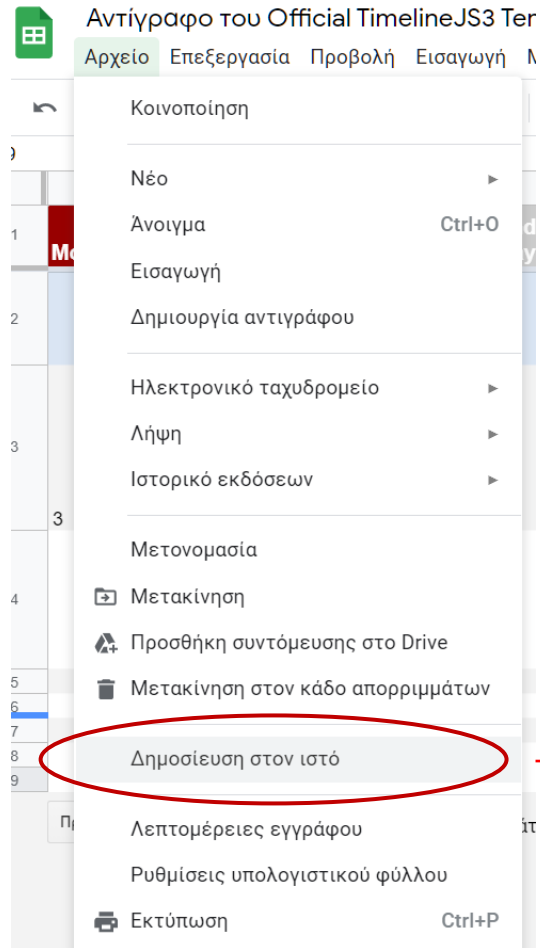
Αντίγραφο του Official TimelineJS3 Ter
Αρχείο Επεξεργασία Προβολή Εισαγωγή Μ

Κοινοποίηση

Νέο
Άνοιγμα Ctrl+O
Εισαγωγή
Δημιουργία αντιγράφου

Ηλεκτρονικό ταχυδρομείο
Λήψη
Ιστορικό εκδόσεων

Μετονομασία
Μετακίνηση
Προσθήκη συντόμευσης στο Drive
Μετακίνηση στον κάδο απορριμμάτων

Δημοσίευση στον ιστό

Λεπτομέρειες εγγράφου
Ρυθμίσεις υπολογιστικού φύλλου

Εκτύπωση Ctrl+P